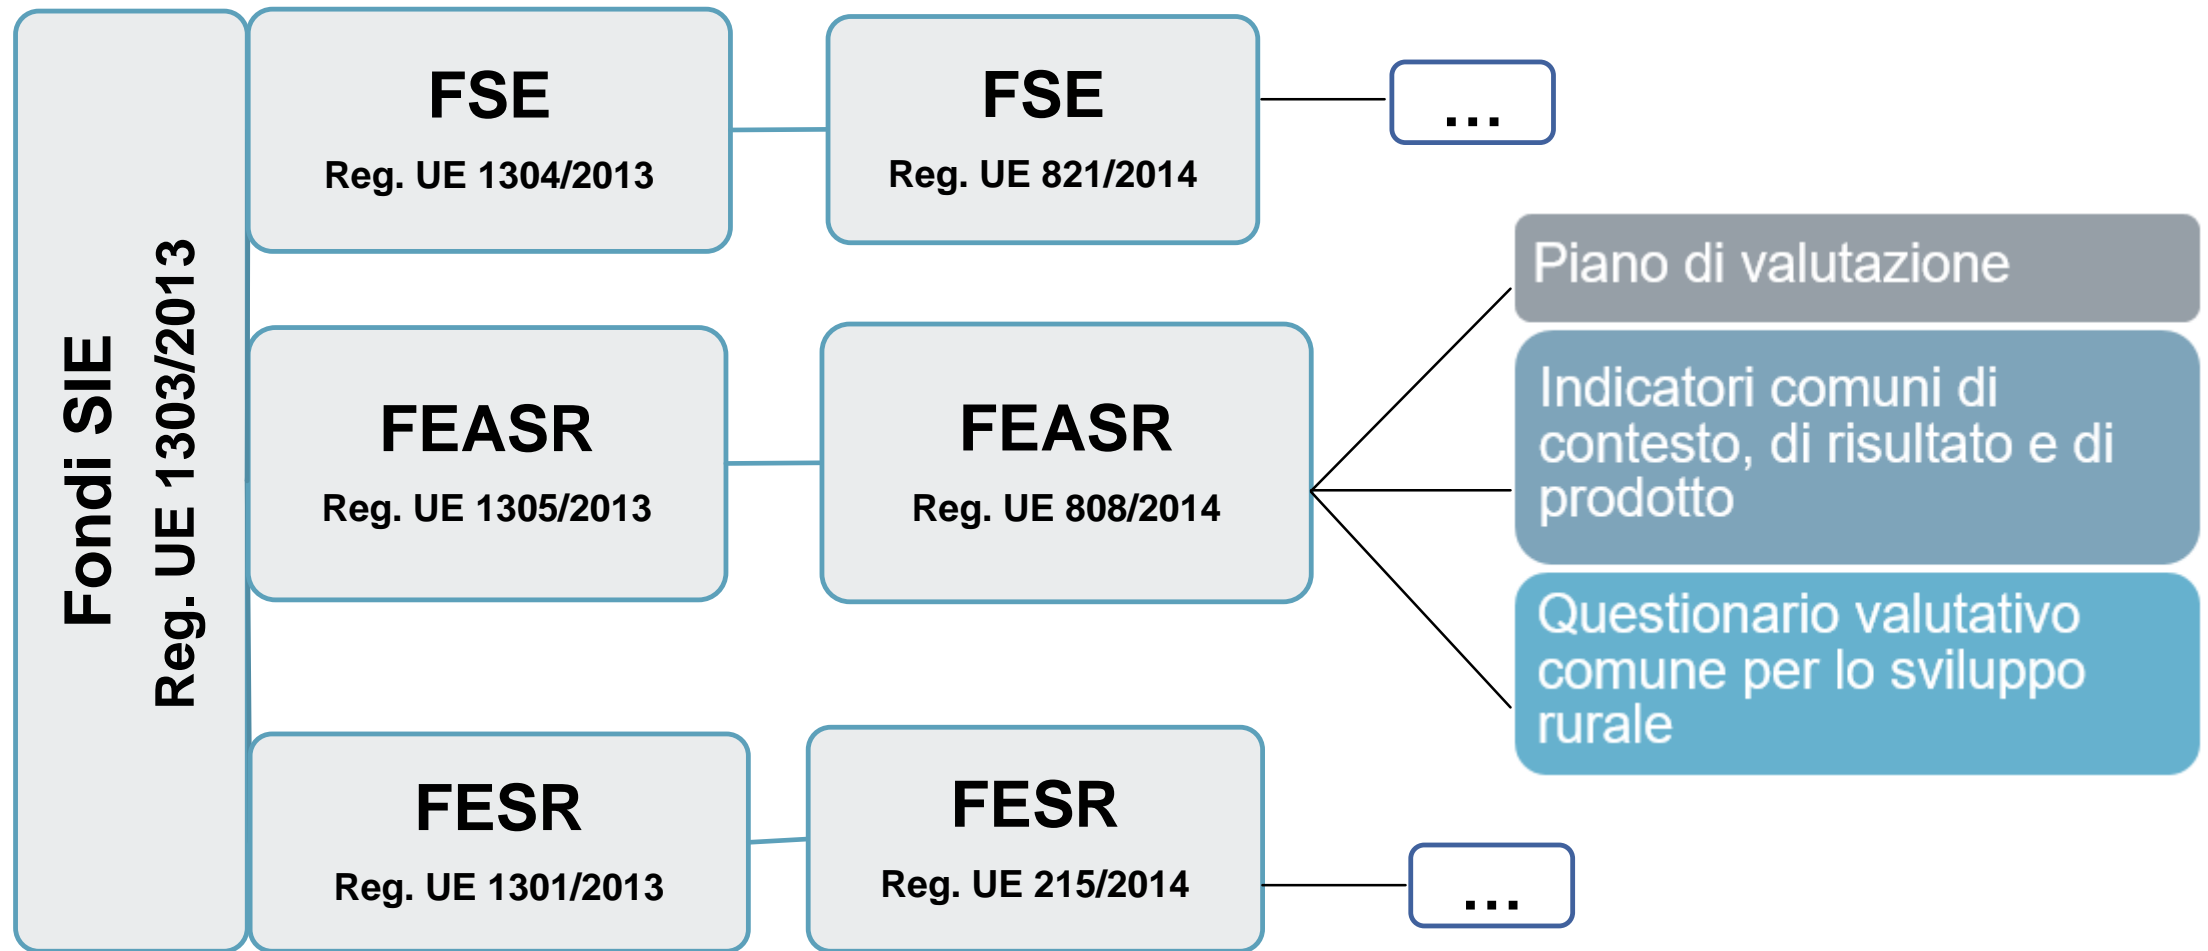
Fondi SIE
Reg. UE 1303/2013

FSE
Reg. UE 1304/2013

FSE
Reg. UE 821/2014

...

FEASR
Reg. UE 1305/2013

FEASR
Reg. UE 808/2014

Piano di valutazione

Indicatori comuni di contesto, di risultato e di prodotto

Questionario valutativo comune per lo sviluppo rurale

FESR
Reg. UE 1301/2013

FESR
Reg. UE 215/2014

...